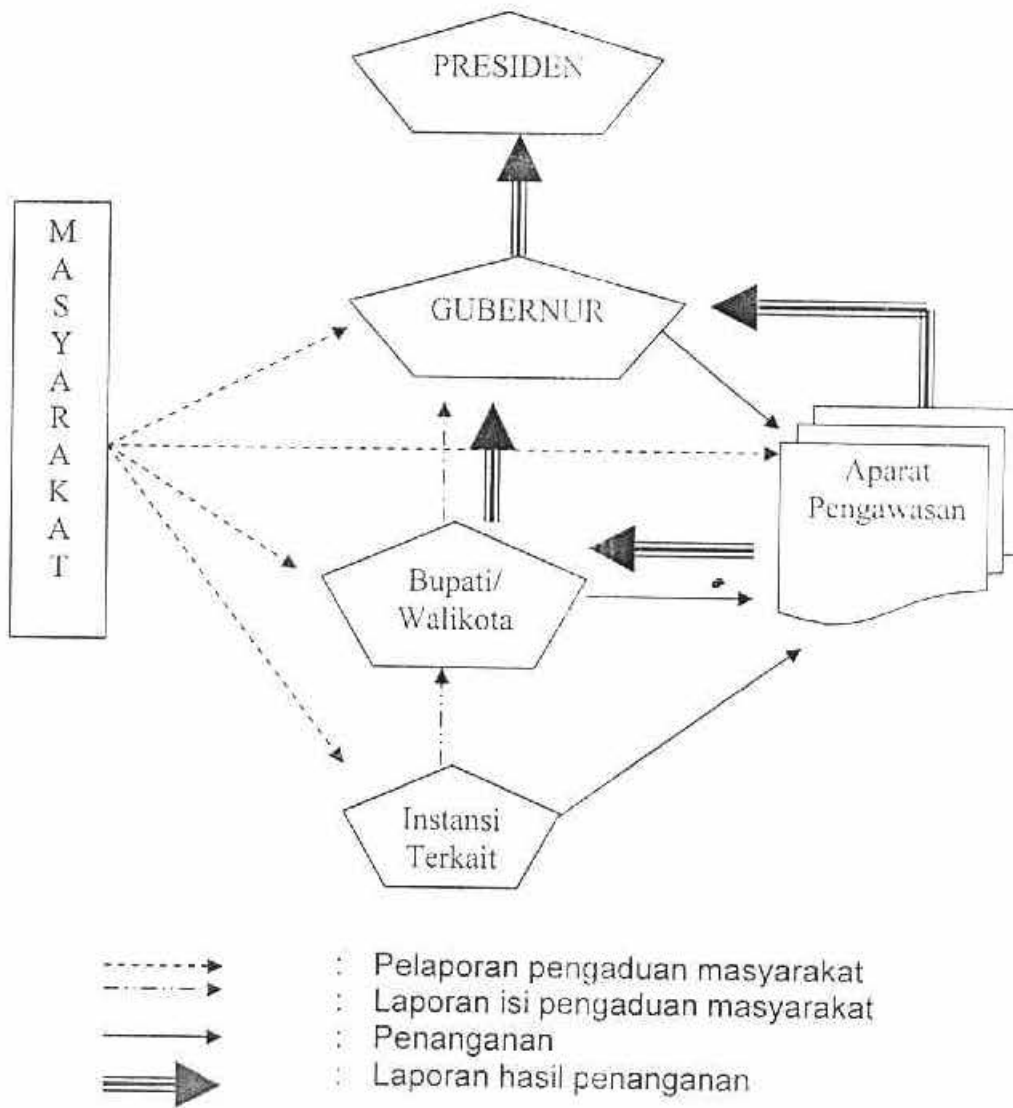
PRESIDEN

M
A
S
Y
A
R
A
K
A
T

GUBERNUR

Aparat Pengawasan

Bupati/ Walikota

Instansi Terkait

: Pelaporan pengaduan masyarakat
: Laporan isi pengaduan masyarakat
: Penanganan
: Laporan hasil penanganan